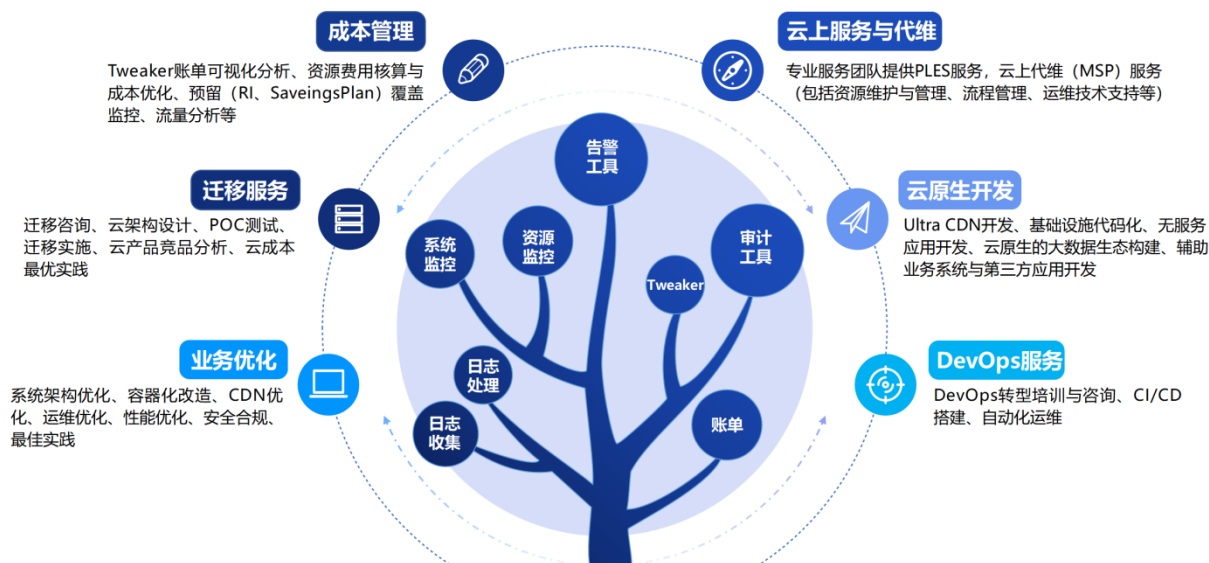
成本管理

Tweaker账单可视化分析、资源费用核算与成本优化、预留（RI、SavingsPlan）覆盖监控、流量分析等

迁移服务

迁移咨询、云架构设计、POC测试、迁移实施、云产品竞品分析、云成本最优实践

业务优化

系统架构优化、容器化改造、CDN优化、运维优化、性能优化、安全合规、最佳实践

告警工具

系统监控

资源监控

审计工具

Tweaker

日志处理

日志收集

账单

云上服务与代维

专业服务团队提供PLES服务，云上代维（MSP）服务（包括资源维护与管理、流程管理、运维技术支持等）

云原生开发

Ultra CDN开发、基础设施代码化、无服务应用开发、云原生的大数据生态构建、辅助业务系统与第三方应用开发

DevOps服务

DevOps转型培训与咨询、CI/CD搭建、自动化运维